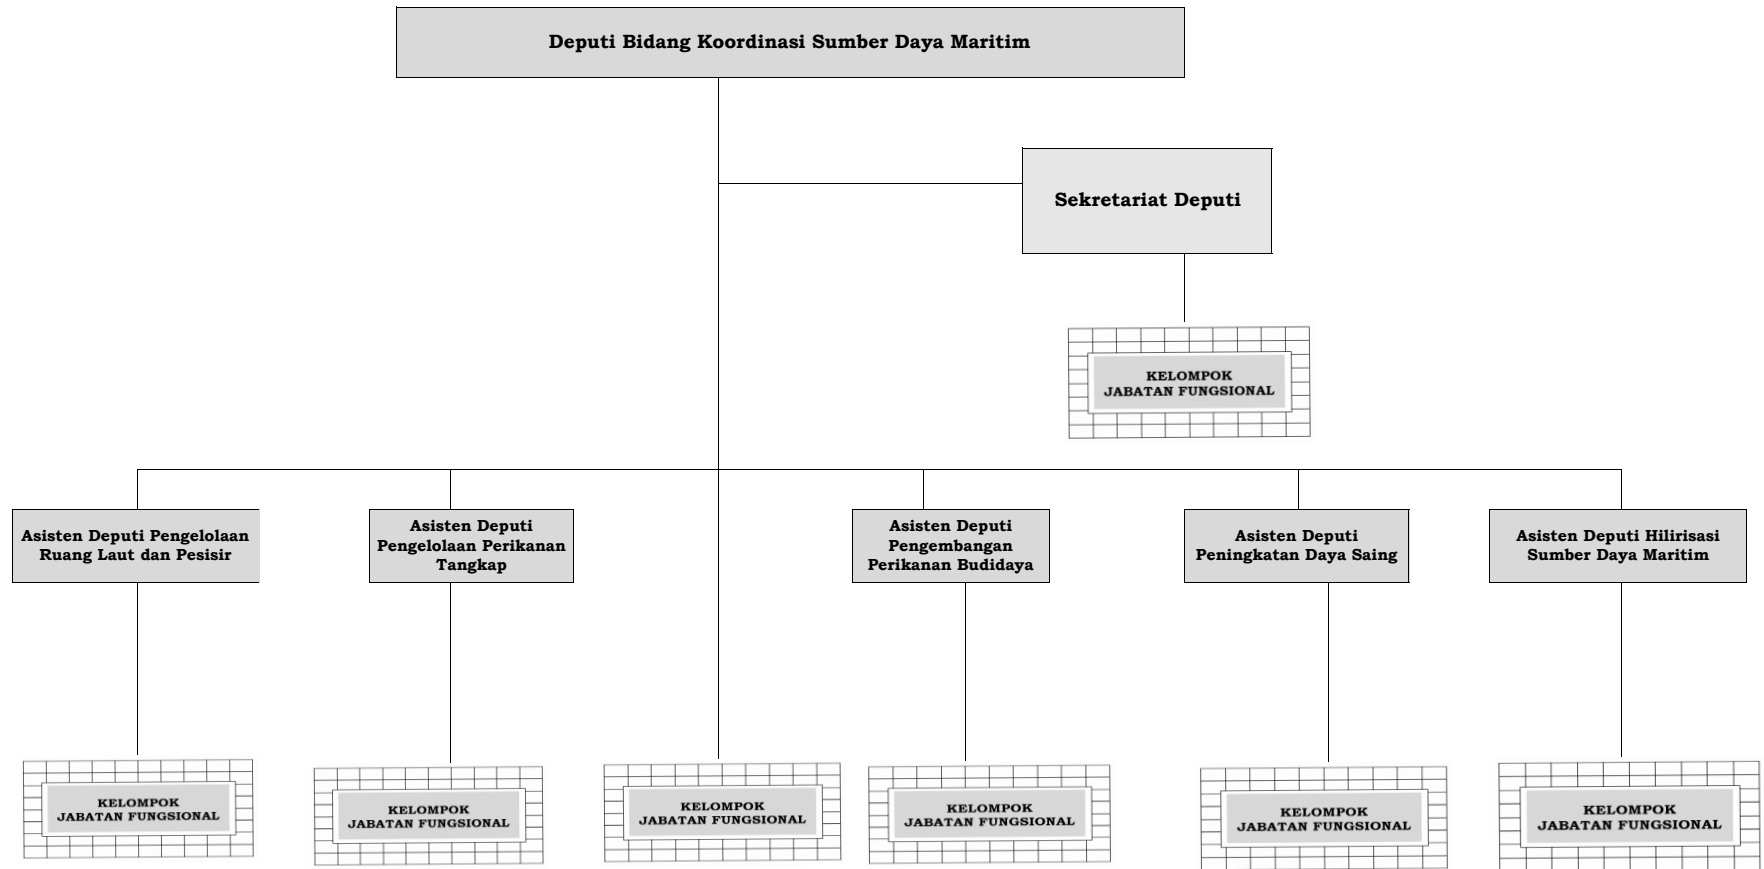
Deputi Bidang Koordinasi Sumber Daya Maritim

Sekretariat Deputi

KELOMPOK JABATAN FUNGSIONAL

Asisten Deputi Pengelolaan Ruang Laut dan Pesisir

Asisten Deputi Pengelolaan Perikanan Tangkap

Asisten Deputi Pengembangan Perikanan Budidaya

Asisten Deputi Peningkatan Daya Saing

Asisten Deputi Hilirisasi Sumber Daya Maritim

KELOMPOK JABATAN FUNGSIONAL

KELOMPOK JABATAN FUNGSIONAL

KELOMPOK JABATAN FUNGSIONAL

KELOMPOK JABATAN FUNGSIONAL

KELOMPOK JABATAN FUNGSIONAL

KELOMPOK JABATAN FUNGSIONAL